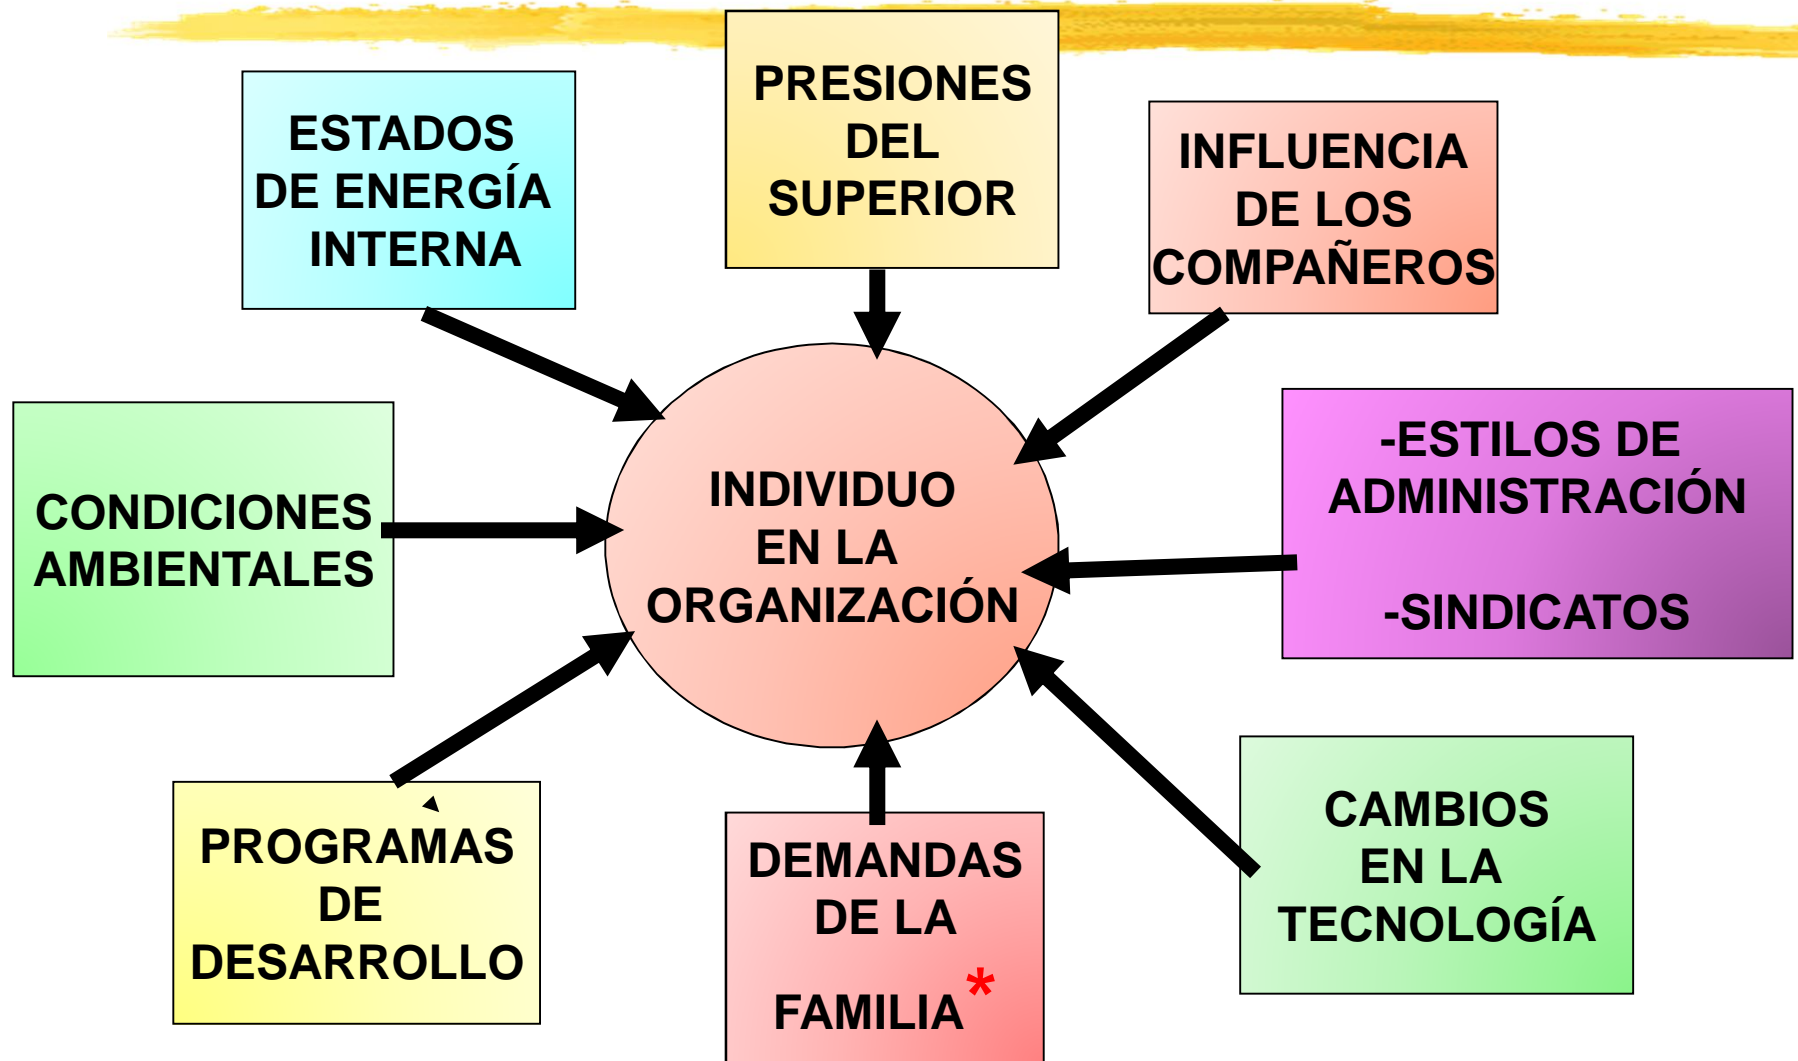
ESTADOS DE ENERGÍA INTERNA

PRESIONES DEL SUPERIOR

INFLUENCIA DE LOS COMPAÑEROS

CONDICIONES AMBIENTALES

INDIVIDUO EN LA ORGANIZACIÓN

-ESTILOS DE ADMINISTRACIÓN

-SINDICATOS

PROGRAMAS DE DESARROLLO

DEMANDAS DE LA FAMILIA *

CAMBIOS EN LA TECNOLOGÍA